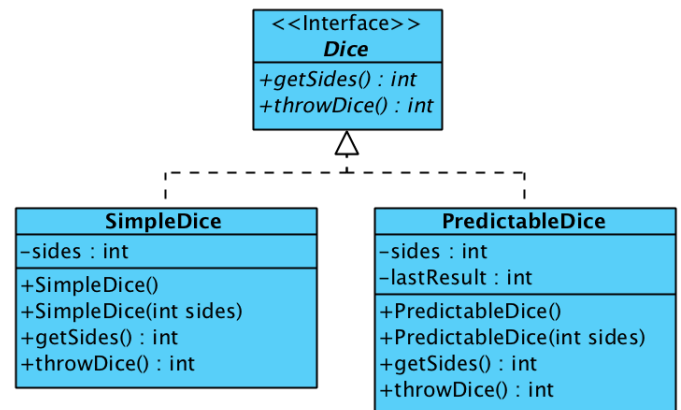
<<Interface>>
Dice

+getSides() : int
+throwDice() : int

SimpleDice

-sides : int

+SimpleDice()
+SimpleDice(int sides)
+getSides() : int
+throwDice() : int

PredictableDice

-sides : int
-lastResult : int

+PredictableDice()
+PredictableDice(int sides)
+getSides() : int
+throwDice() : int